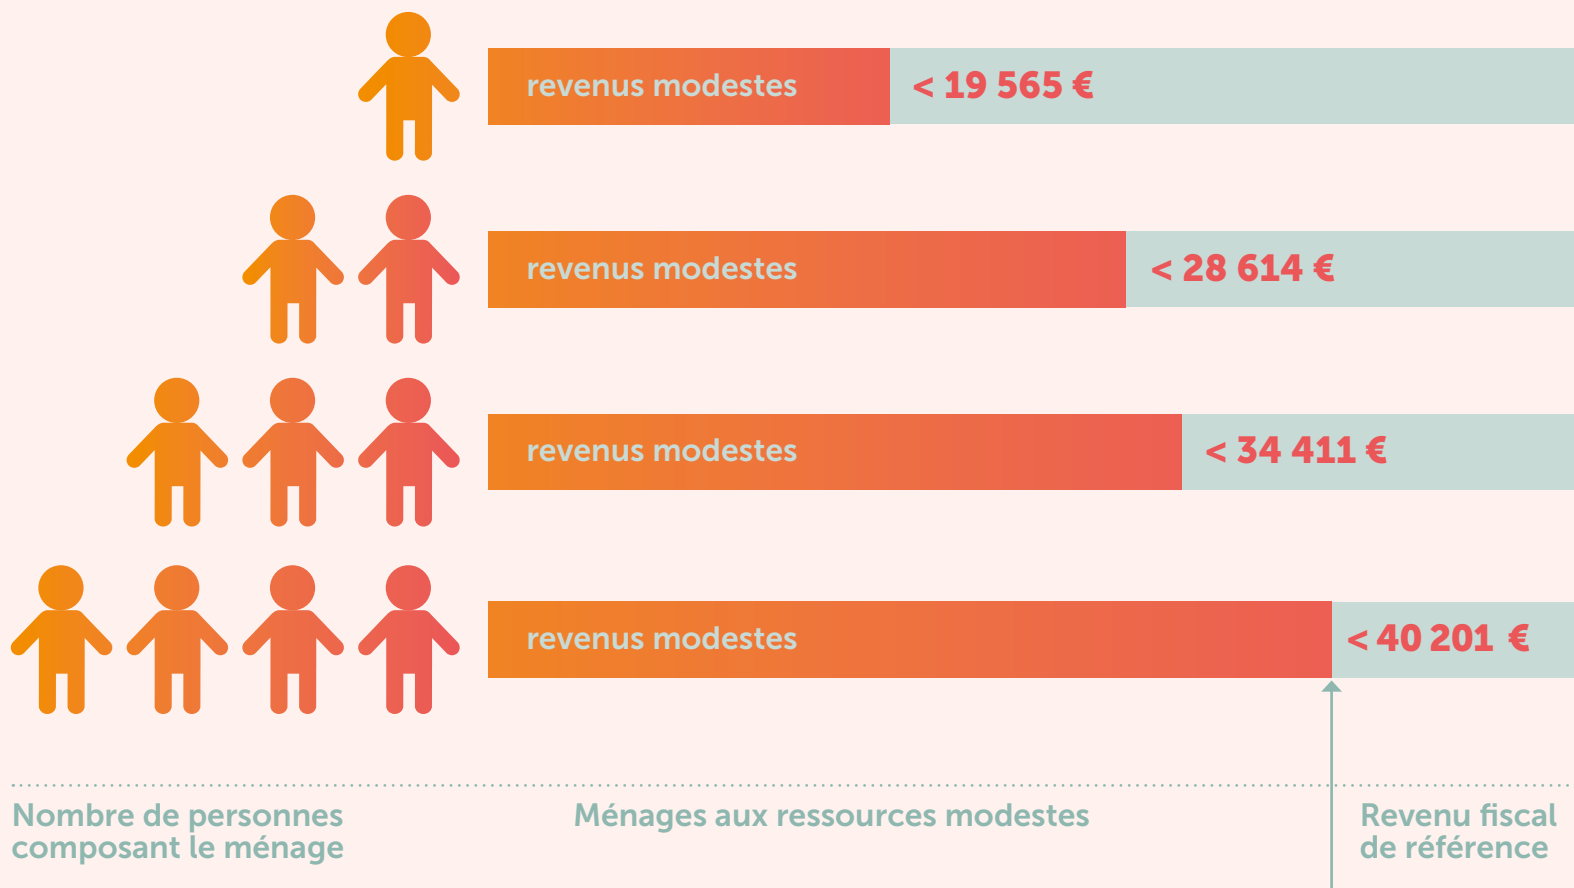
revenus modestes < 19 565 €

revenus modestes < 28 614 €

revenus modestes < 34 411 €

revenus modestes < 40 201 €

Nombre de personnes composant le ménage

Ménages aux ressources modestes

Revenu fiscal de référence